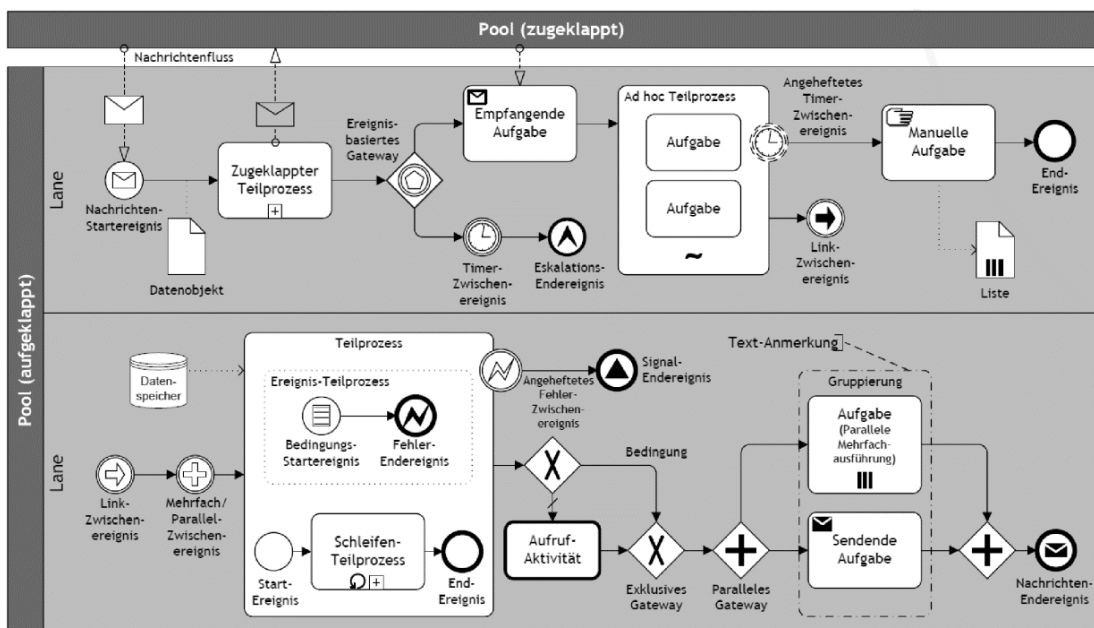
Pool (zugeklappt)

Pool (aufgeklappt)

Lane

Nachrichtenfluss

Nachrichten-Startereignis

Datenobjekt

Zugeklappter Teilprozess

Ereignis-basiertes Gateway

Empfangende Aufgabe

Timer-Zwischen-ereignis

Eskalations-Endereignis

Ad hoc Teilprozess

Aufgabe

Aufgabe

~

Angeheftetes Timer-Zwischen-ereignis

Link-Zwischen-ereignis

Manuelle Aufgabe

End-Ereignis

Liste

Lane

Daten-speicher

Teilprozess

Ereignis-Teilprozess

Bedingungs-Startereignis

Fehler-Endereignis

Angeheftetes Fehler-Zwischen-ereignis

Signal-Endereignis

Text-Anmerkung

Gruppierung

Aufgabe (Parallele Mehrfach-ausführung)

Bedingung

Link-Zwischen-ereignis

Mehrfach/ Parallel-Zwischen-ereignis

Start-Ereignis

Schleifen-Teilprozess

End-Ereignis

Aufruf-Aktivität

Exklusives Gateway

Paralleles Gateway

Sendende Aufgabe

Nachrichten-Endereignis